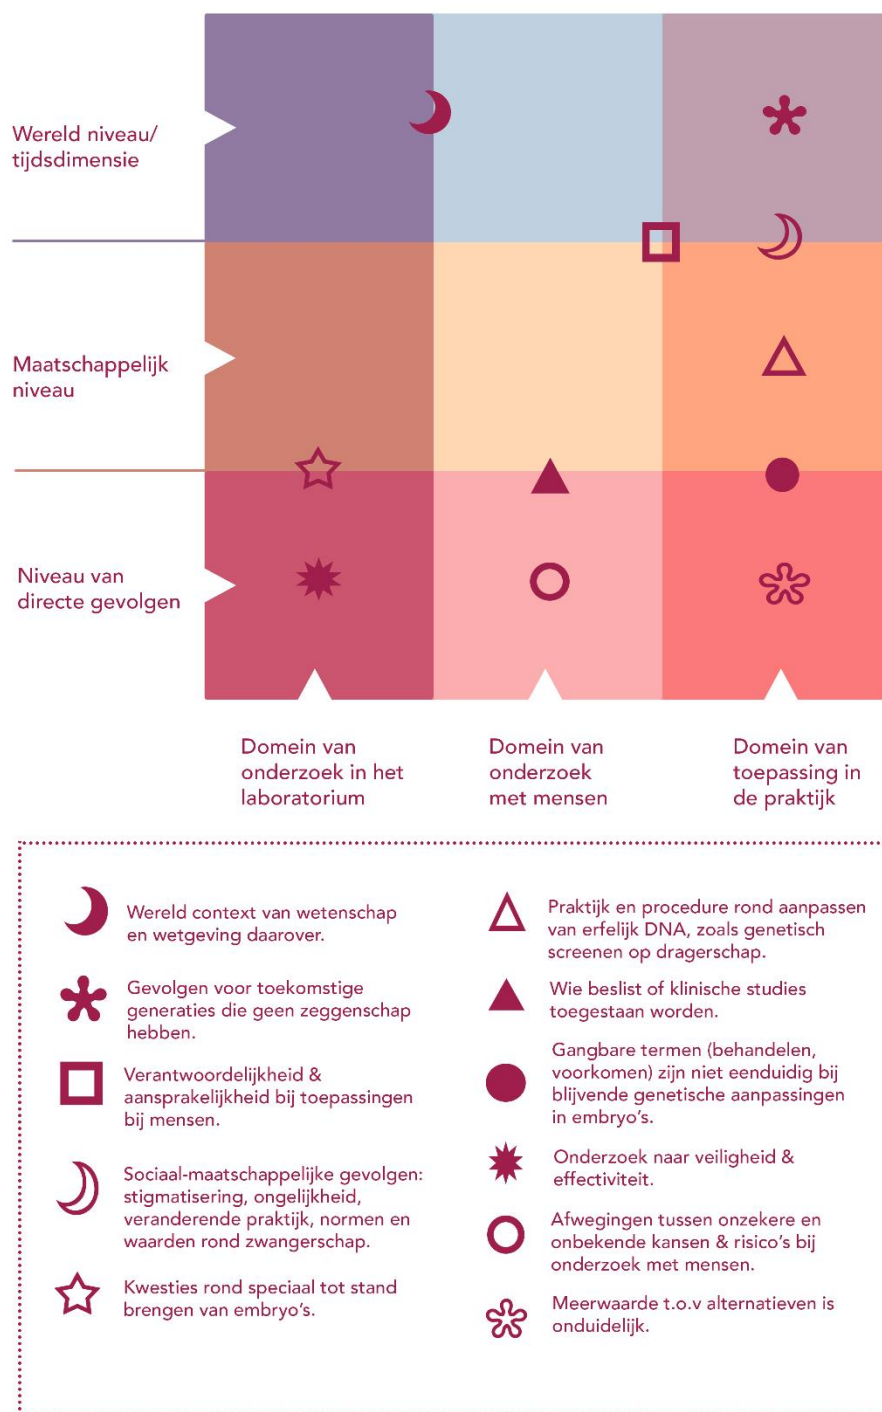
Wereld niveau/ tijdsdimensie

Maatschappelijk niveau

Niveau van directe gevolgen

Domein van onderzoek in het laboratorium

Domein van onderzoek met mensen

Domein van toepassing in de praktijk

Wereld context van wetenschap en wetgeving daarover.

Gevolgen voor toekomstige generaties die geen zeggenschap hebben.

Verantwoordelijkheid & aansprakelijkheid bij toepassingen bij mensen.

Sociaal-maatschappelijke gevolgen: stigmatisering, ongelijkheid, veranderende praktijk, normen en waarden rond zwangerschap.

Kwesties rond speciaal tot stand brengen van embryo's.

Praktijk en procedure rond aanpassen van erfelijk DNA, zoals genetisch screenen op dragerschap.

Wie beslist of klinische studies toegestaan worden.

Gangbare termen (behandelen, voorkomen) zijn niet eenduidig bij blijvende genetische aanpassingen in embryo's.

Onderzoek naar veiligheid & effectiviteit.

Afwegingen tussen onzekere en onbekende kansen & risico's bij onderzoek met mensen.

Meerwaarde t.o.v alternatieven is onduidelijk.